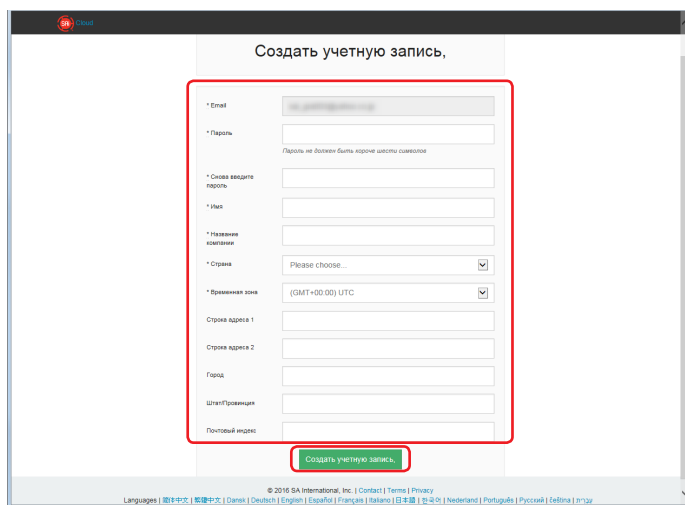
SA Cloud

Создать учетную запись,

* Email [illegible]

* Пароль

Пароль не должен быть короче шести символов

* Снова введите пароль

* Имя

* Название компании

* Страна Please choose...

* Временная зона (GMT+00:00) UTC

Строка адреса 1

Строка адреса 2

Город

Штат/Провинция

Почтовый индекс

Создать учетную запись,

© 2016 SA International, Inc. | Contact | Terms | Privacy

Languages | 简体中文 | 繁體中文 | Dansk | Deutsch | English | Español | Français | Italiano | 日本語 | 한국어 | Nederland | Português | Русский | čeština | עברית